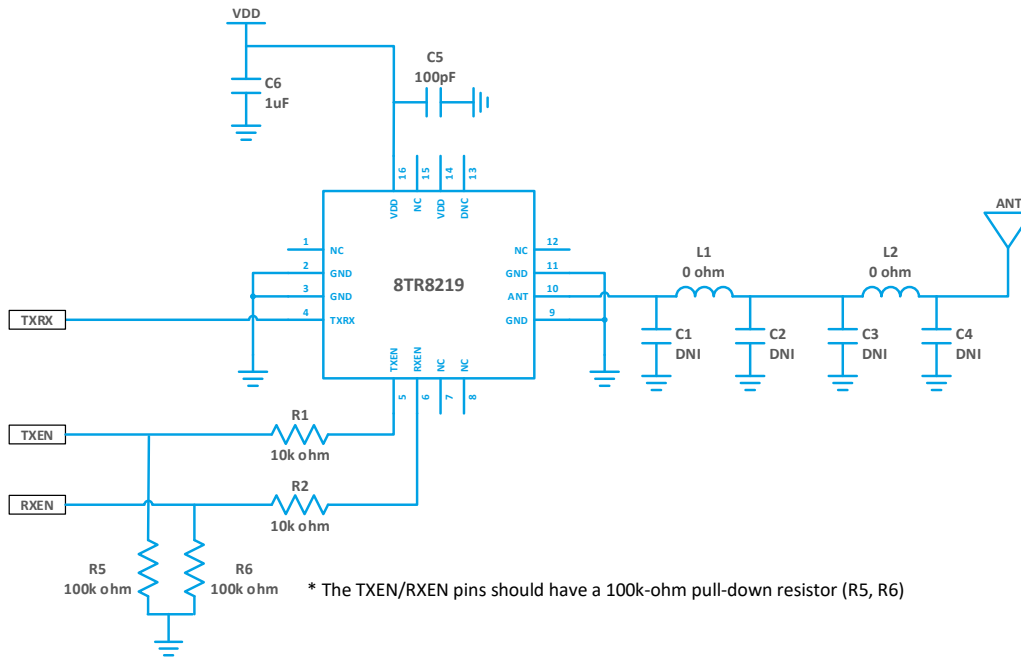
VDD

C5
100pF

C6
1uF

16 15 14 13
VDD NC VDD DNC

1 NC
2 GND
3 GND
4 TXRX

8TR8219

NC 12
GND 11
ANT 10
GND 9

TXEN RXEN NC NC
5 6 7 8

TXRX

L1
0 ohm

L2
0 ohm

ANT

C1
DNI

C2
DNI

C3
DNI

C4
DNI

TXEN

R1
10k ohm

RXEN

R2
10k ohm

R5
100k ohm

R6
100k ohm

* The TXEN/RXEN pins should have a 100k-ohm pull-down resistor (R5, R6)